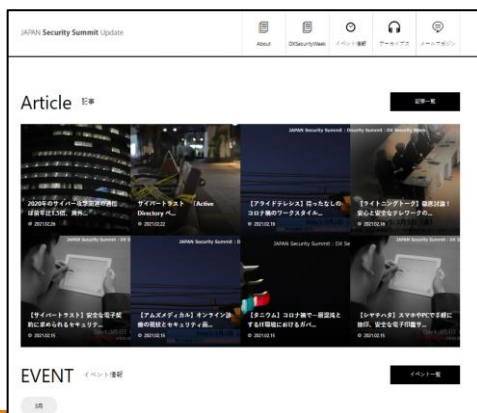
JAPAN Security Summit Update

About
DXSecurityWeek
イベント情報
アーカイブス
メールマガジン

Article 記事

記事一覧

2020年のサイバー攻撃の通信は前年比1.5倍、背景に...
© 2021.02.26

サイバートラスト 「Active Directory ベ...
© 2021.02.22

JAPAN Security Summit : Security Summit : DX Security Week

【アライドテレシス】行ったなしの コロナ禍のワークスタイル...
© 2021.02.15

【ライトニングトーク】徹底討論！ 安心と安全なテレワークの...
© 2021.02.15

JAPAN Security Summit

【サイバートラスト】安全な電子契約に求められるセキュリティ...
© 2021.02.15

【アムズメディカル】オンライン診療の現状とセキュリティ面...
© 2021.02.15

JAPAN Security Summit : DX Se

【ネクウム】コロナ禍で一層浸透する IT環境におけるガバ...
© 2021.02.15

JAPAN Security Summit

【シヤチハタ】スマホやPCで手軽に捺印、安全な電子印鑑サ...
© 2021.02.15

EVENT イベント情報

イベント一覧

3月